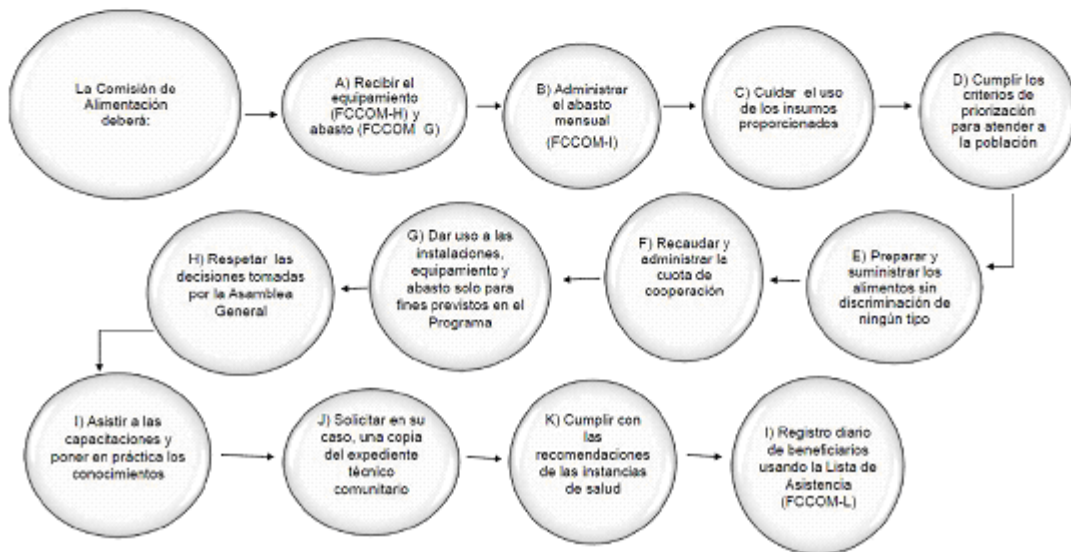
La Comisión de Alimentación deberá:

A) Recibir el equipamiento (FCCOM-H) y abasto (FCCOM G)

B) Administrar el abasto mensual (FCCOM-I)

C) Cuidar el uso de los insumos proporcionados

D) Cumplir los criterios de priorización para atender a la población

E) Preparar y suministrar los alimentos sin discriminación de ningún tipo

F) Recaudar y administrar la cuota de cooperación

G) Dar uso a las instalaciones, equipamiento y abasto solo para fines previstos en el Programa

H) Respetar las decisiones tomadas por la Asamblea General

I) Asistir a las capacitaciones y poner en práctica los conocimientos

J) Solicitar en su caso, una copia del expediente técnico comunitario

K) Cumplir con las recomendaciones de las instancias de salud

I) Registro diario de beneficiarios usando la Lista de Asistencia (FCCOM-L)